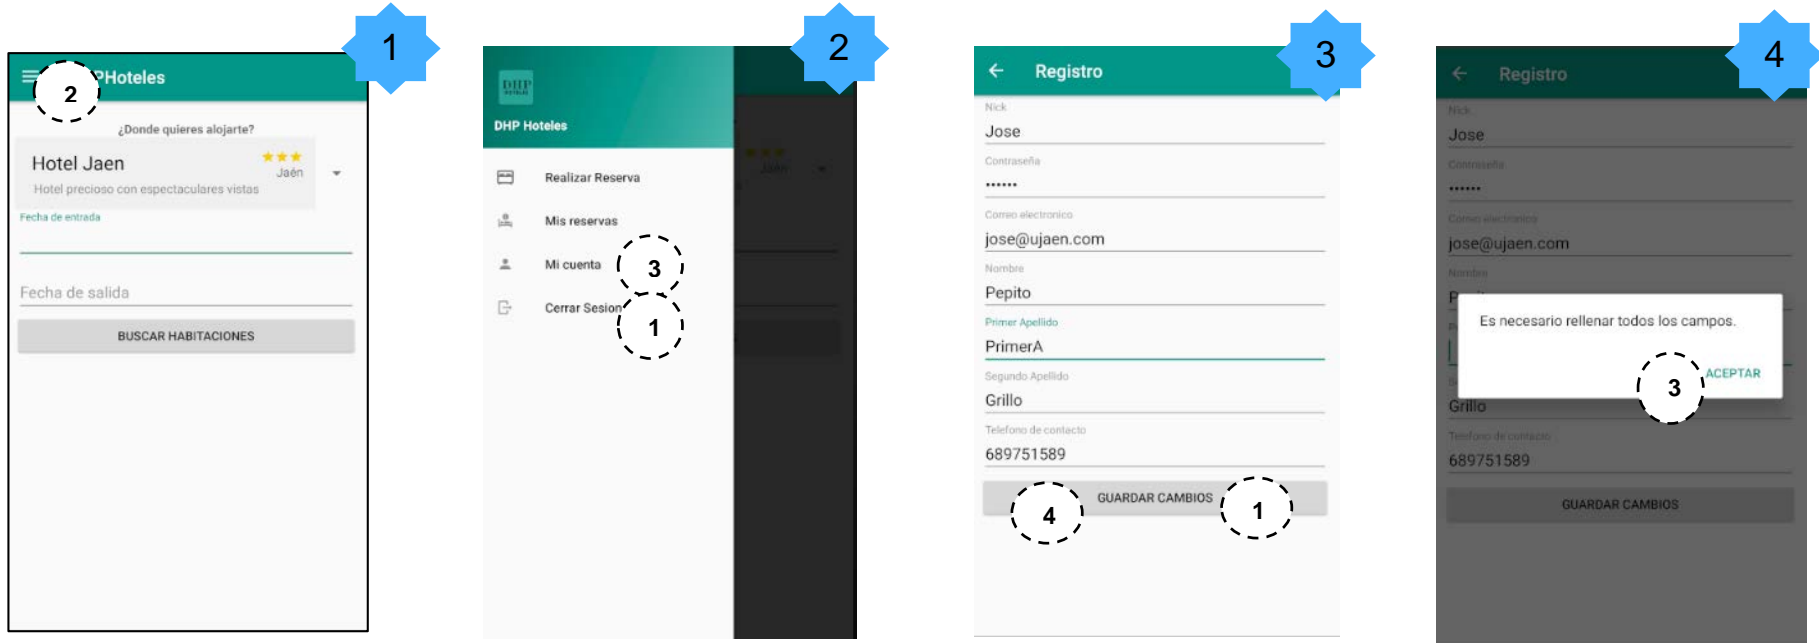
1

2

PHoteles

¿Donde quieres alojarte?

Hotel Jaen
★★★
Jaén
Hotel precioso con espectaculares vistas

Fecha de entrada

Fecha de salida

BUSCAR HABITACIONES

2

DHP
DHP Hoteles

Realizar Reserva

Mis reservas

Mi cuenta

3

Cerrar Sesion

1

3

Registro

Nick
Jose

Contraseña
••••••

Correo electronico
jose@ujaen.com

Nombre
Pepito

Primer Apellido
PrimerA

Segundo Apellido
Grillo

Telefono de contacto
689751589

GUARDAR CAMBIOS

4

1

4

Registro

Nick
Jose

Contraseña
••••••

Correo electronico
jose@ujaen.com

Nombre

Es necesario rellenar todos los campos.

3

ACEPTAR

Grillo

Telefono de contacto
689751589

GUARDAR CAMBIOS